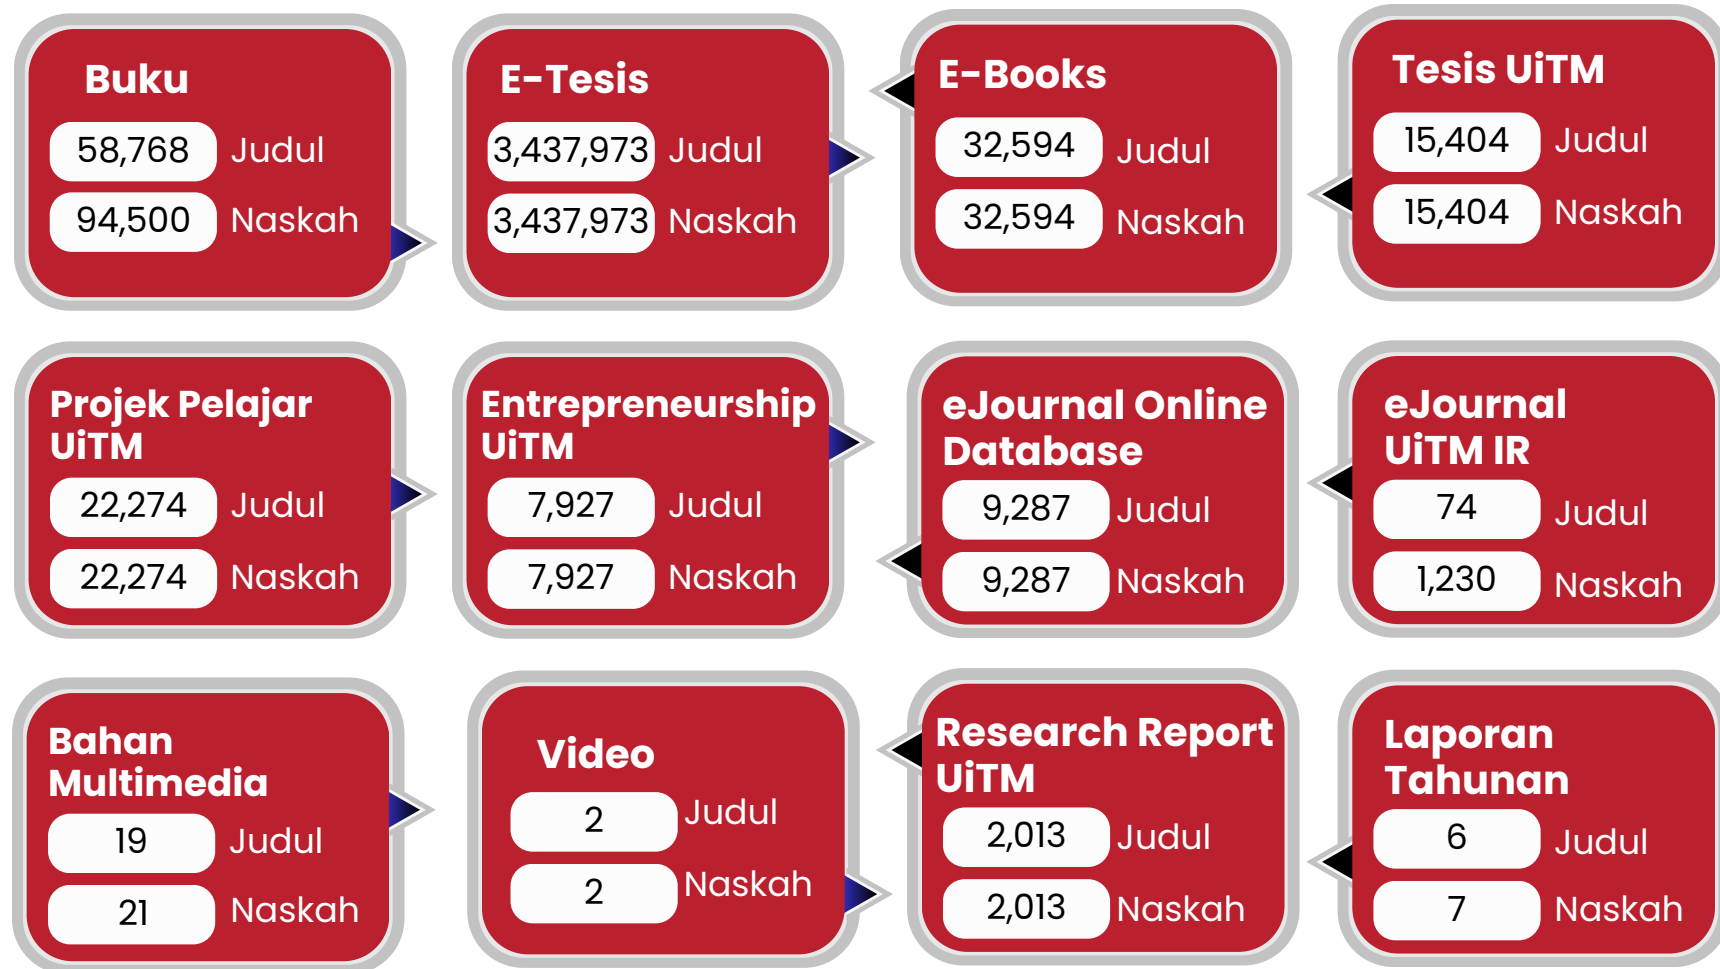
Buku
58,768 Judul
94,500 Naskah

E-Tesis
3,437,973 Judul
3,437,973 Naskah

E-Books
32,594 Judul
32,594 Naskah

Tesis UiTM
15,404 Judul
15,404 Naskah

Projek Pelajar UiTM
22,274 Judul
22,274 Naskah

Entrepreneurship UiTM
7,927 Judul
7,927 Naskah

eJournal Online Database
9,287 Judul
9,287 Naskah

eJournal UiTM IR
74 Judul
1,230 Naskah

Bahan Multimedia
19 Judul
21 Naskah

Video
2 Judul
2 Naskah

Research Report UiTM
2,013 Judul
2,013 Naskah

Laporan Tahunan
6 Judul
7 Naskah